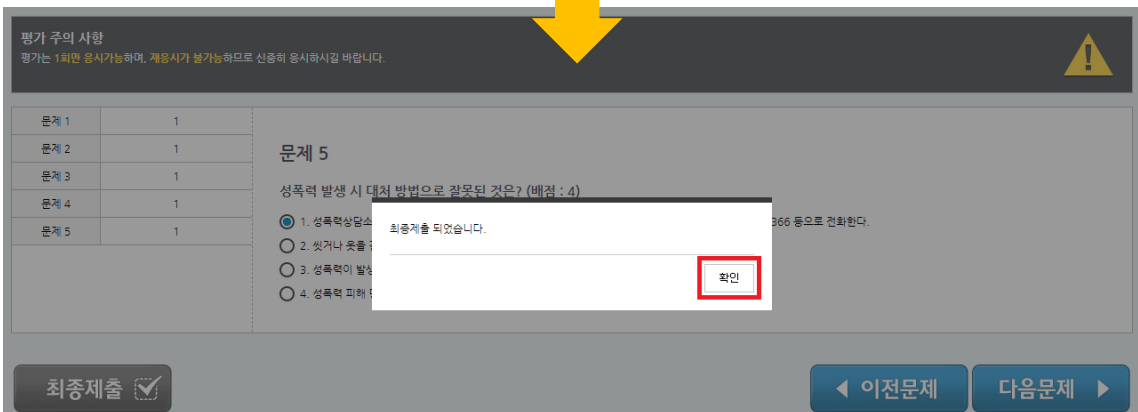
평가 주의 사항
평가는 1회만 응시가능하며, 재응시가 불가능하므로 신중히 응시하시길 바랍니다.

| 문제 1 | 1 |
|---|---|
| 문제 2 | 1 |
| 문제 3 | 1 |
| 문제 4 | 1 |
| 문제 5 | 1 |

문제 5

성폭력 발생 시 대처 방법으로 잘못된 것은? (배점 : 4)

1. 성폭력상담소 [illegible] 1366 등으로 전화한다.
2. 씻거나 옷을 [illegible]
3. 성폭력이 발생 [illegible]
4. 성폭력 피해 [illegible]

최종제출 되었습니다.

확인

최종제출

◀ 이전문제

다음문제 ▶